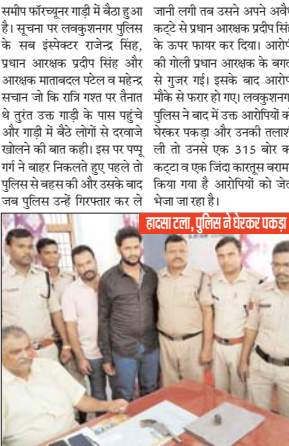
समीप फॉरच्यूनर गाड़ी में बैठा हुआ है। सूचना पर लवकुशनगर पुलिस के सब इंस्पेक्टर राजेन्द्र सिंह, प्रधान आरक्षक प्रदीप सिंह और आरक्षक माताबदल पटेल व महेन्द्र सचान जो कि रात्रि गश्त पर तैनात थे तुरंत उक्त गाड़ी के पास पहुंचे और गाड़ी में बैठे लोगों से दरवाजे खोलने की बात कही। इस पर पप्पू गर्ग ने बाहर निकलते हुए पहले तो पुलिस से बहस की और उसके बाद जब पुलिस उन्हें गिरफ्तार कर ले

जाने लगी तब उसने अपने अवै कट्टे से प्रधान आरक्षक प्रदीप सिं के ऊपर फायर कर दिया। आरोप की गोली प्रधान आरक्षक के बगल से गुजर गई। इसके बाद आरोप मौके से फरार हो गए। लवकुशनग पुलिस ने बाद में उक्त आरोपियों क घेरकर पकड़ा और उनकी तलाश ली तो उनसे एक 315 बोर क कट्टा व एक जिंदा कारतूस बराम किया गया है। आरोपियों को जेल भेजा जा रहा है।

हादसा टला, पुलिस ने घेरकर पकड़ा